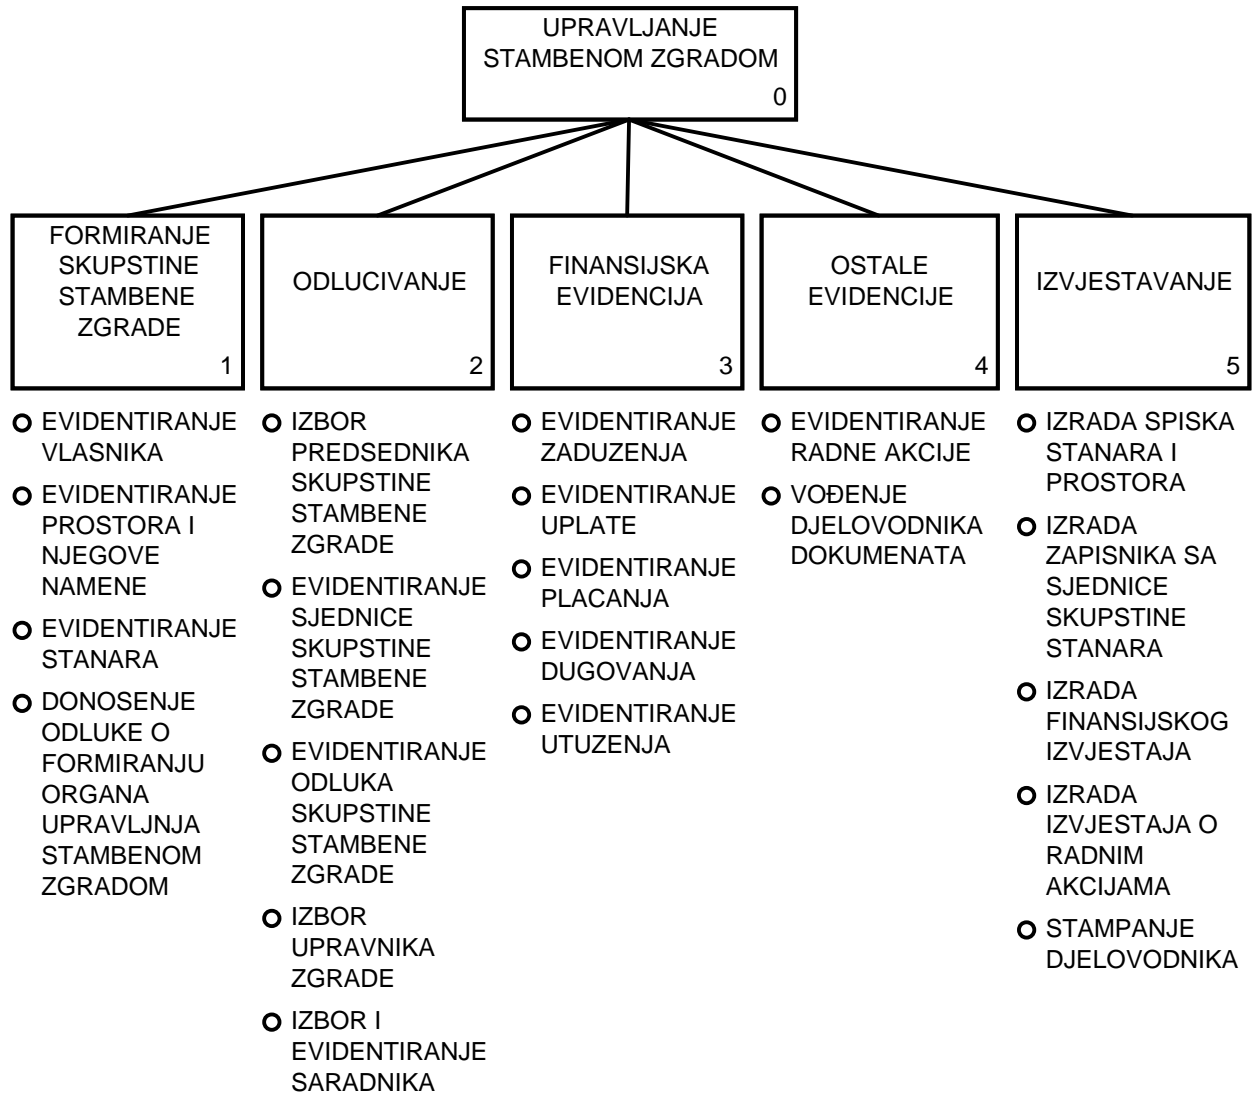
UPRAVLJANJE STAMBENOM ZGRADOM
0

FORMIRANJE SKUPSTINE STAMBENE ZGRADE
1

ODLUCIVANJE
2

FINANSIJSKA EVIDENCIJA
3

OSTALE EVIDENCIJE
4

IZVJESTAVANJE
5

- EVIDENTIRANJE VLASNIKA
- EVIDENTIRANJE PROSTORA I NJEGOVE NAMENE
- EVIDENTIRANJE STANARA
- DONOSENJE ODLUKE O FORMIRANJU ORGANA UPRAVLJNJA STAMBENOM ZGRADOM

- IZBOR PREDSEDNIKA SKUPSTINE STAMBENE ZGRADE
- EVIDENTIRANJE SJEDNICE SKUPSTINE STAMBENE ZGRADE
- EVIDENTIRANJE ODLUKA SKUPSTINE STAMBENE ZGRADE
- IZBOR UPRAVNIKA ZGRADE
- IZBOR I EVIDENTIRANJE SARADNIKA

- EVIDENTIRANJE ZADUZENJA
- EVIDENTIRANJE UPLATE
- EVIDENTIRANJE PLACANJA
- EVIDENTIRANJE DUGOVANJA
- EVIDENTIRANJE UTUZENJA

- EVIDENTIRANJE RADNE AKCIJE
- VOĐENJE DJELOVODNIKA DOKUMENATA

- IZRADA SPISKA STANARA I PROSTORA
- IZRADA ZAPISNIKA SA SJEDNICE SKUPSTINE STANARA
- IZRADA FINANSIJSKOG IZVJESTAJA
- IZRADA IZVJESTAJA O RADNIM AKCIJAMA
- STAMPANJE DJELOVODNIKA